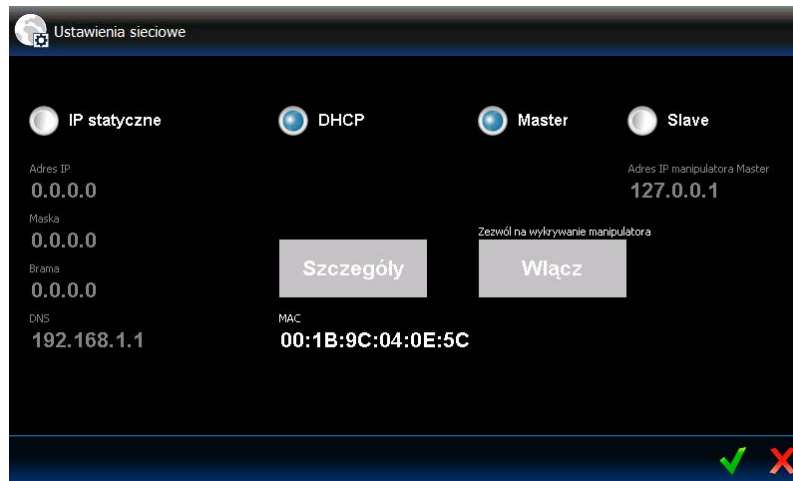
Ustawienia sieciowe

IP statyczne

DHCP

Master

Slave

Adres IP
0.0.0.0

Maska
0.0.0.0

Brama
0.0.0.0

DNS
192.168.1.1

Szczegóły

MAC
00:1B:9C:04:0E:5C

Zezwól na wykrywanie manipulatora

Włącz

Adres IP manipulatora Master
127.0.0.1